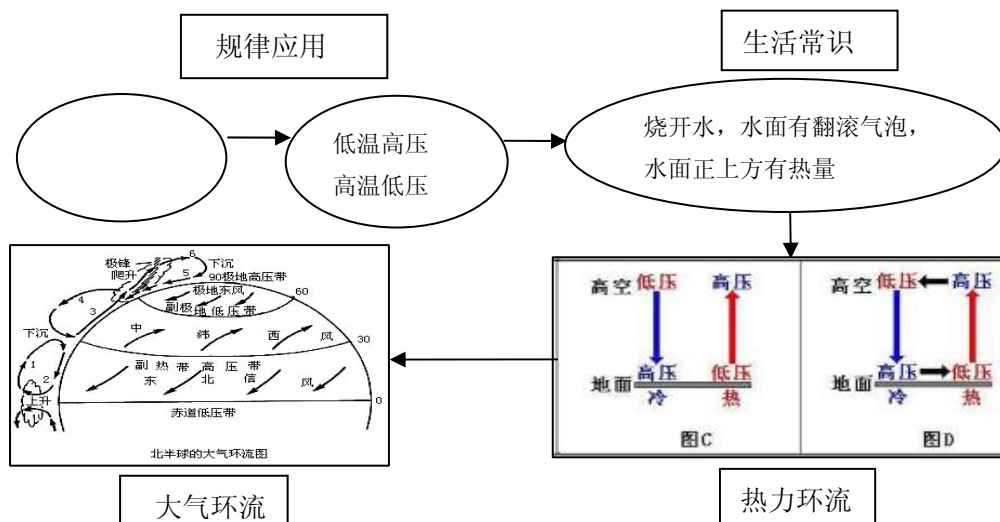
规律应用

生活常识

低温高压
高温低压

烧开水，水面有翻滚气泡，
水面正上方有热量

极锋
爬升
6
下沉
5
90极地高压带
极地东风
60
4
3
副极地低压带
下沉
中
纬
西
风
30
1
2
副热带高压带
东北信风
上升
赤道低压带
0
北半球的大气环流图

大气环流

高空 低压 高压
地面 高压 低压
冷 热
图C

高空 低压 高压
地面 高压 低压
冷 热
图D

热力环流